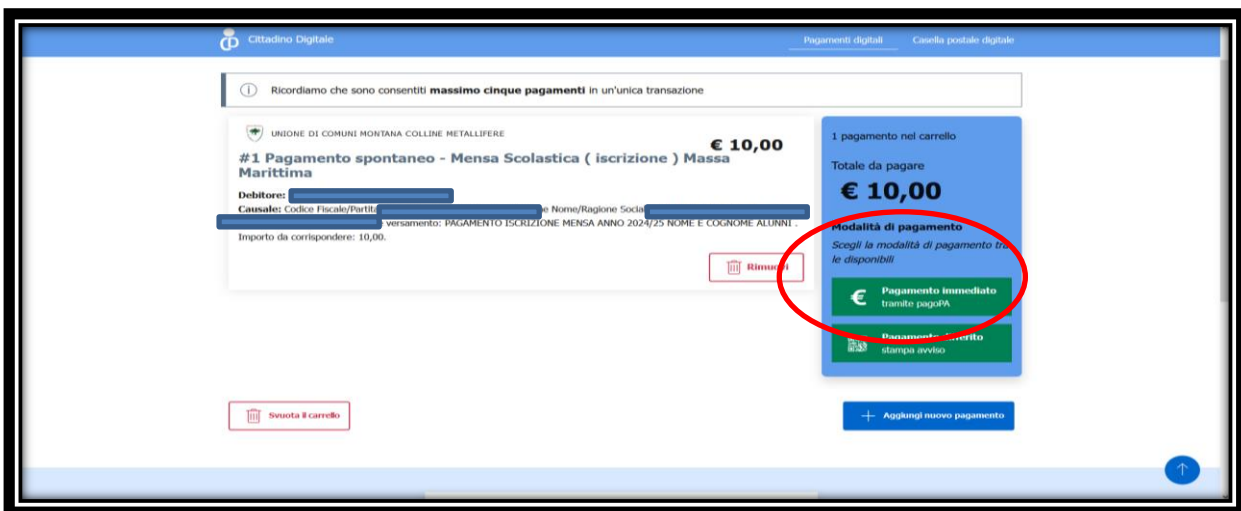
Cittadino Digitale

Pagamenti digitali

Casella postale digitale

Ricordiamo che sono consentiti **massimo cinque pagamenti** in un'unica transazione

UNIONE DI COMUNI MONTANA COLLINE METALLIFERE

€ 10,00

#1 Pagamento spontaneo - Mensa Scolastica ( iscrizione ) Massa Marittima

Debitore: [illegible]

Causale: Codice Fiscale/Partita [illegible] e Nome/Ragione Socia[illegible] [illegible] versamento: PAGAMENTO ISCRIZIONE MENSA ANNO 2024/25 NOME E COGNOME ALUNNI . Importo da corrispondere: 10,00.

Rimu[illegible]

1 pagamento nel carrello

Totale da pagare

€ 10,00

Modalità di pagamento

Scegli la modalità di pagamento tra le disponibili

Pagamento immediato
tramite pagoPA

Pagamento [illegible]
stampa avviso

Svuota il carrello

Aggiungi nuovo pagamento